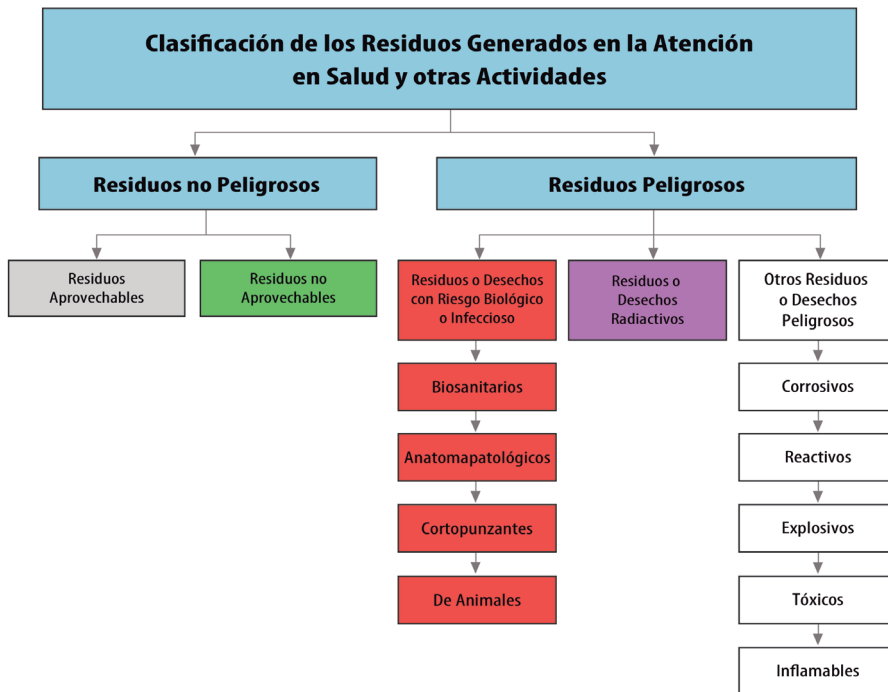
Clasificación de los Residuos Generados en la Atención en Salud y otras Actividades

Residuos no Peligrosos

Residuos Peligrosos

Residuos Aprovechables

Residuos no Aprovechables

Residuos o Desechos con Riesgo Biológico o Infeccioso

Biosanitarios

Anatomapatológicos

Cortopunzantes

De Animales

Residuos o Desechos Radiactivos

Otros Residuos o Desechos Peligrosos

Corrosivos

Reactivos

Explosivos

Tóxicos

Inflamables